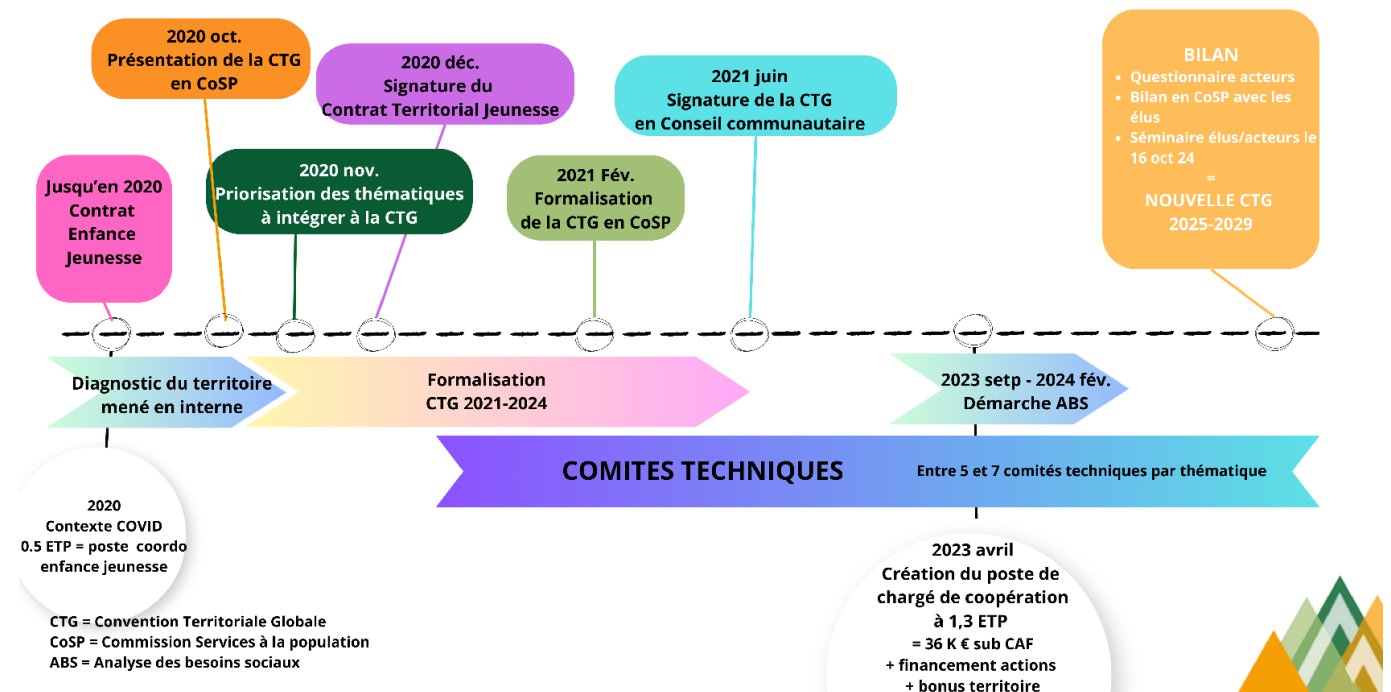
2020 oct.
Présentation de la CTG en CoSP

2020 déc.
Signature du Contrat Territorial Jeunesse

2021 juin
Signature de la CTG en Conseil communautaire

BILAN
- Questionnaire acteurs
- Bilan en CoSP avec les élus
- Séminaire élus/acteurs le 16 oct 24
=
NOUVELLE CTG 2025-2029

Jusqu'en 2020
Contrat Enfance Jeunesse

2020 nov.
Priorisation des thématiques à intégrer à la CTG

2021 Fév.
Formalisation de la CTG en CoSP

Diagnostic du territoire mené en interne

Formalisation
CTG 2021-2024

2023 setp - 2024 fév.
Démarche ABS

COMITES TECHNIQUES

Entre 5 et 7 comités techniques par thématique

2020
Contexte COVID
0.5 ETP = poste coordo enfance jeunesse

CTG = Convention Territoriale Globale
CoSP = Commission Services à la population
ABS = Analyse des besoins sociaux

2023 avril
Création du poste de chargé de coopération à 1,3 ETP
= 36 K € sub CAF
+ financement actions
+ bonus territoire